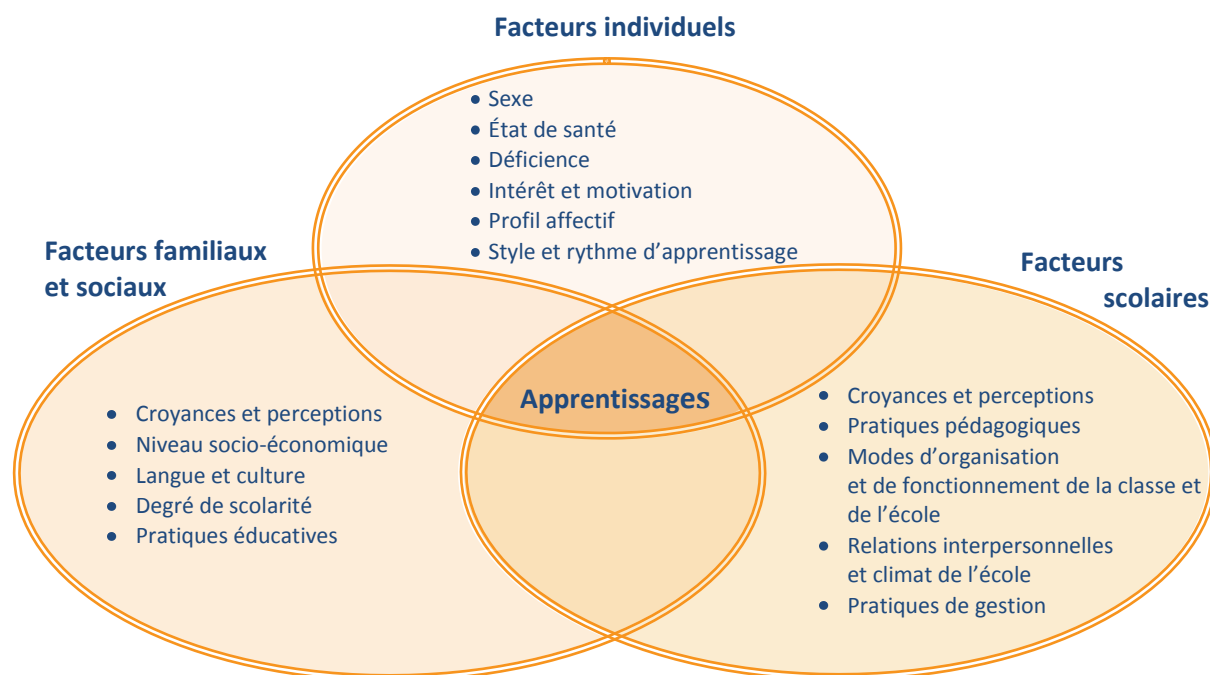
Facteurs individuels

- Sexe
- État de santé
- Déficience
- Intérêt et motivation
- Profil affectif
- Style et rythme d'apprentissage

Facteurs familiaux et sociaux

- Croyances et perceptions
- Niveau socio-économique
- Langue et culture
- Degré de scolarité
- Pratiques éducatives

Apprentissages

Facteurs scolaires

- Croyances et perceptions
- Pratiques pédagogiques
- Modes d'organisation et de fonctionnement de la classe et de l'école
- Relations interpersonnelles et climat de l'école
- Pratiques de gestion